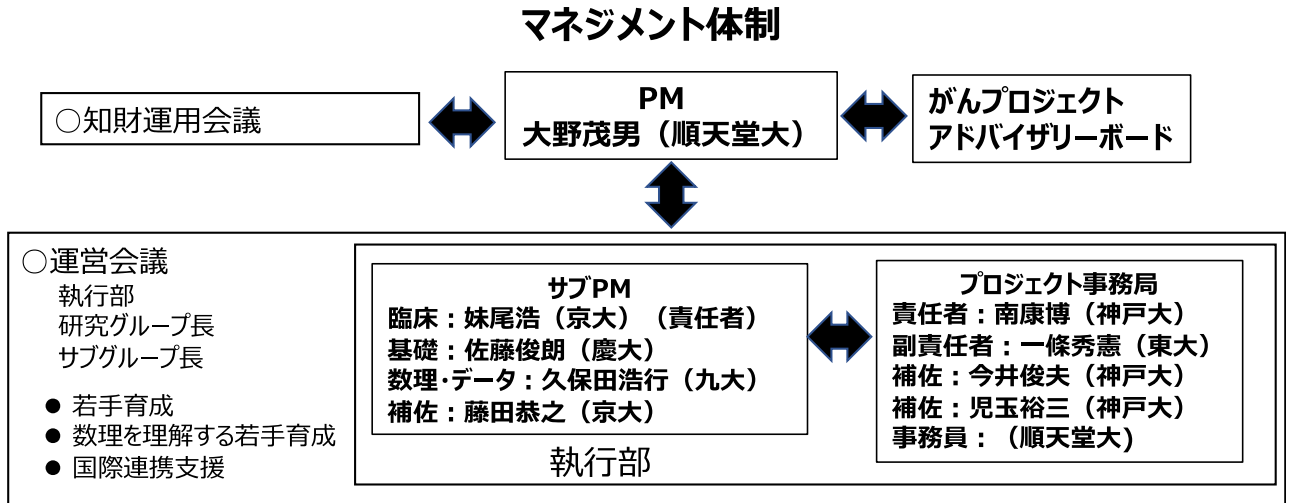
マネジメント体制

○知財運用会議

PM
大野茂男（順天堂大）

がんプロジェクト
アドバイザリーボード

○運営会議
執行部
研究グループ長
サブグループ長

● 若手育成
● 数理を理解する若手育成
● 国際連携支援

サブPM
臨床：妹尾浩（京大）（責任者）
基礎：佐藤俊朗（慶大）
数理･データ：久保田浩行（九大）
補佐：藤田恭之（京大）

執行部

プロジェクト事務局
責任者：南康博（神戸大）
副責任者：一條秀憲（東大）
補佐：今井俊夫（神戸大）
補佐：児玉裕三（神戸大）
事務員：（順天堂大）